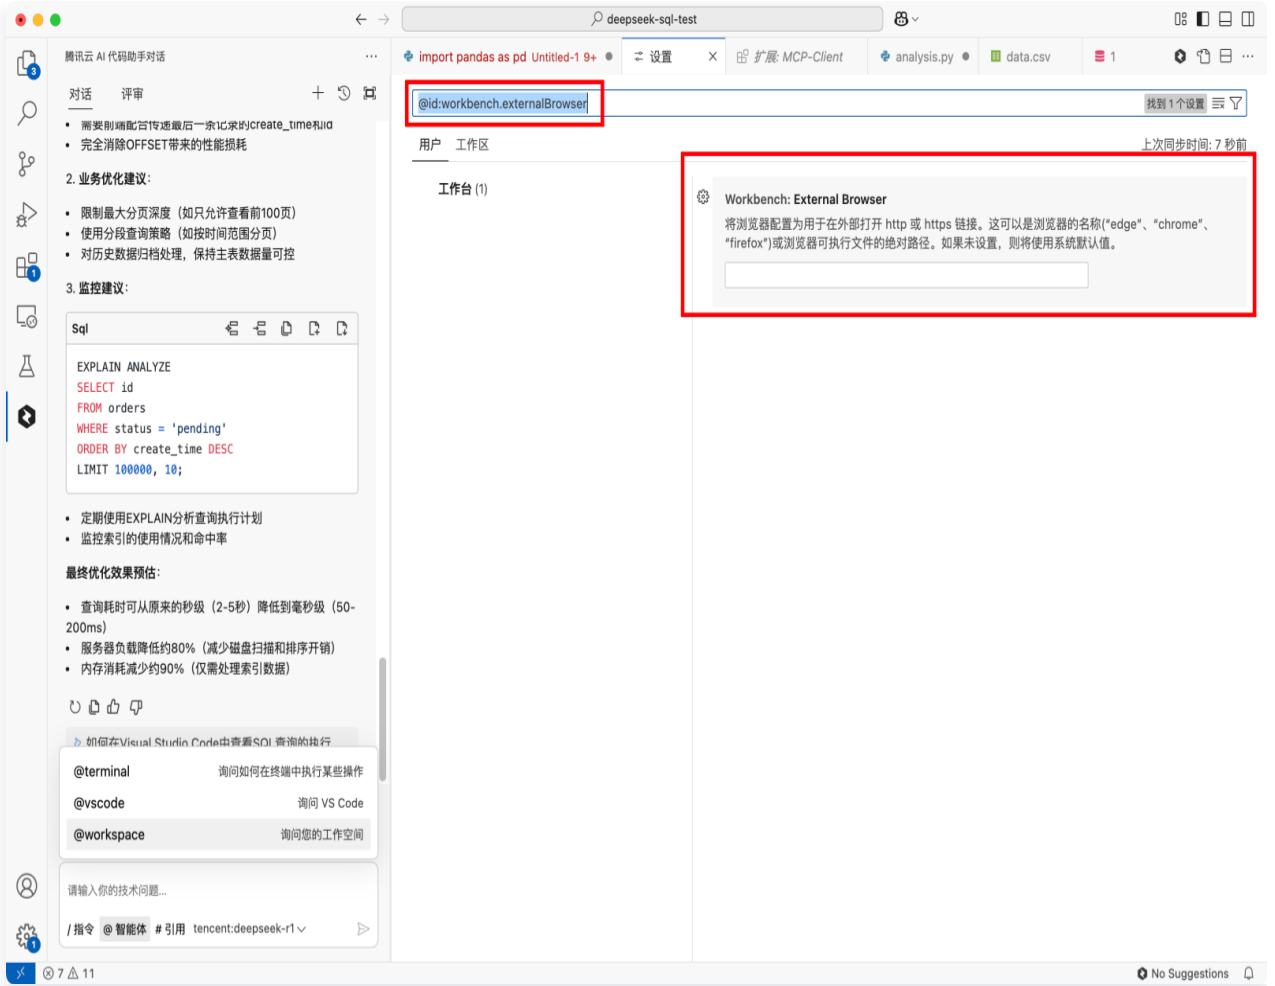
deepseek-sql-test

腾讯云 AI 代码助手对话 ···

对话 评审

• 需要前端配合传递最后一条记录的create_time和id
• 完全消除OFFSET带来的性能损耗

2. 业务优化建议：

• 限制最大分页深度（如只允许查看前100页）
• 使用分段查询策略（如按时间范围分页）
• 对历史数据归档处理，保持主表数据量可控

3. 监控建议：

Sql

```
EXPLAIN ANALYZE
SELECT id
FROM orders
WHERE status = 'pending'
ORDER BY create_time DESC
LIMIT 100000, 10;
```

• 定期使用EXPLAIN分析查询执行计划
• 监控索引的使用情况和命中率

最终优化效果预估：

• 查询耗时可从原来的秒级（2-5秒）降低到毫秒级（50-200ms）
• 服务器负载降低约80%（减少磁盘扫描和排序开销）
• 内存消耗减少约90%（仅需处理索引数据）

如何在Visual Studio Code中查看SQL查询的执行

@terminal 询问如何在终端中执行某些操作
@vscode 询问 VS Code
@workspace 询问您的工作空间

请输入你的技术问题...

/ 指令 @ 智能体 # 引用 tencent:deepseek-r1

import pandas as pd Untitled-1 9+ ● 设置 × 扩展: MCP-Client analysis.py ● data.csv 1

@id:workbench.externalBrowser 找到 1 个设置

用户 工作区 上次同步时间: 7 秒前

工作台 (1)

Workbench: External Browser
将浏览器配置为用于在外部打开 http 或 https 链接。这可以是浏览器的名称("edge"、"chrome"、"firefox")或浏览器可执行文件的绝对路径。如果未设置，则将使用系统默认值。

⊗ 7 ⚠ 11 No Suggestions